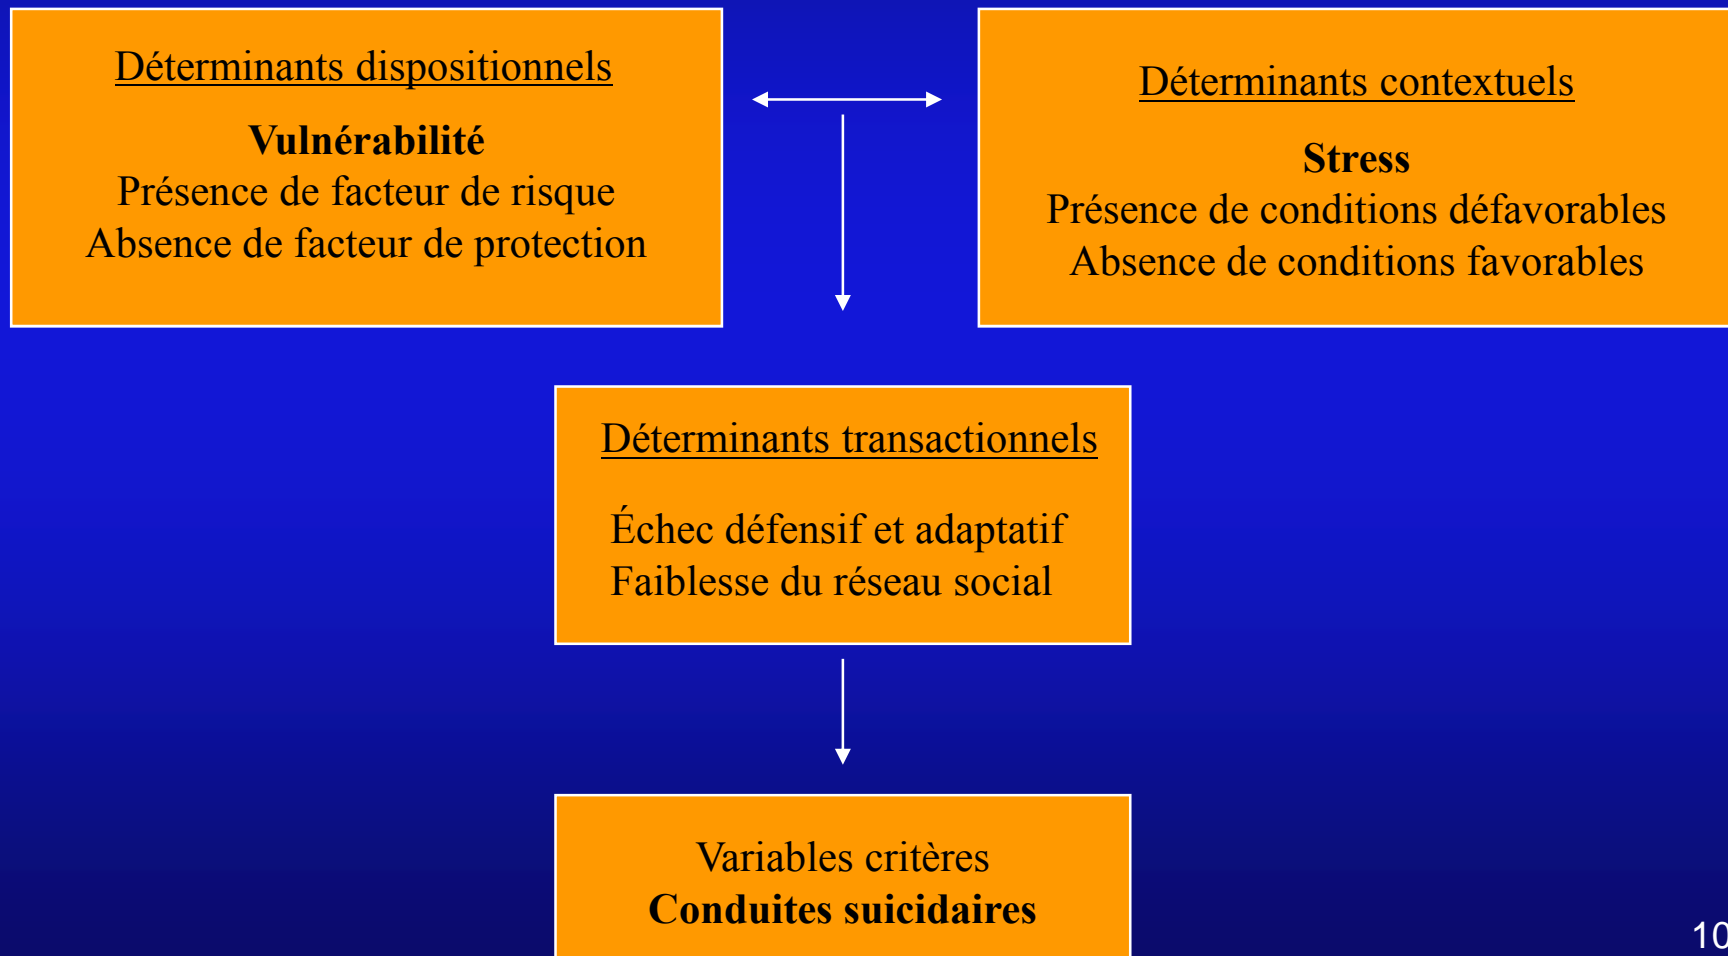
Déterminants dispositionnels

Vulnérabilité
Présence de facteur de risque
Absence de facteur de protection

Déterminants contextuels

Stress
Présence de conditions défavorables
Absence de conditions favorables

Déterminants transactionnels

Échec défensif et adaptatif
Faiblesse du réseau social

Variables critères
Conduites suicidaires

10